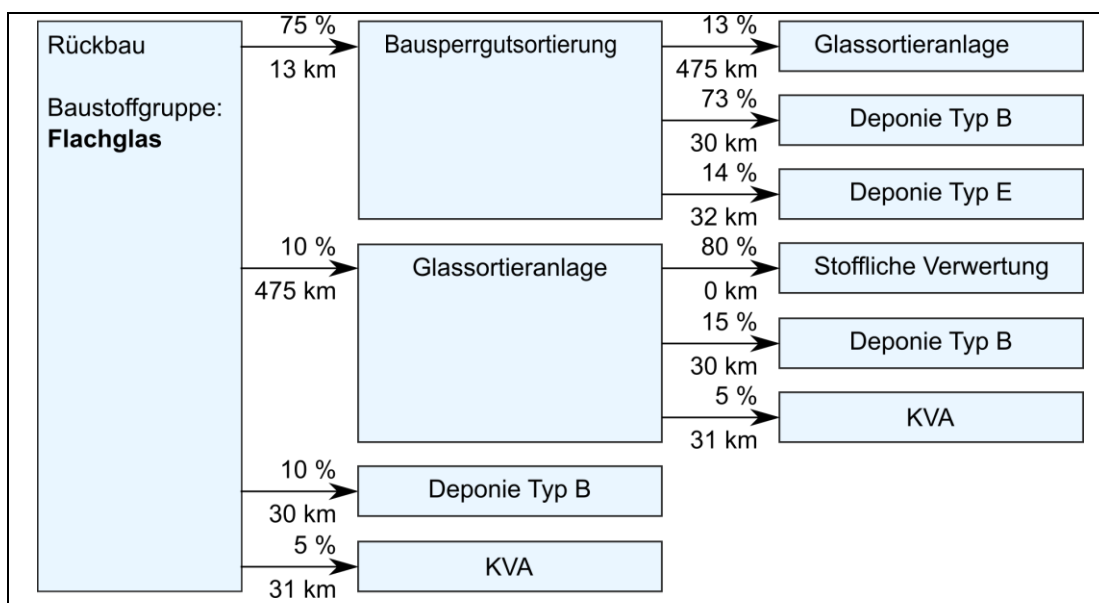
Rückbau

Baustoffgruppe: **Flachglas**

75 %
13 km

Bausperrgutsortierung

13 %
475 km

Glassortieranlage

73 %
30 km

Deponie Typ B

14 %
32 km

Deponie Typ E

10 %
475 km

Glassortieranlage

80 %
0 km

Stoffliche Verwertung

15 %
30 km

Deponie Typ B

5 %
31 km

KVA

10 %
30 km

Deponie Typ B

5 %
31 km

KVA